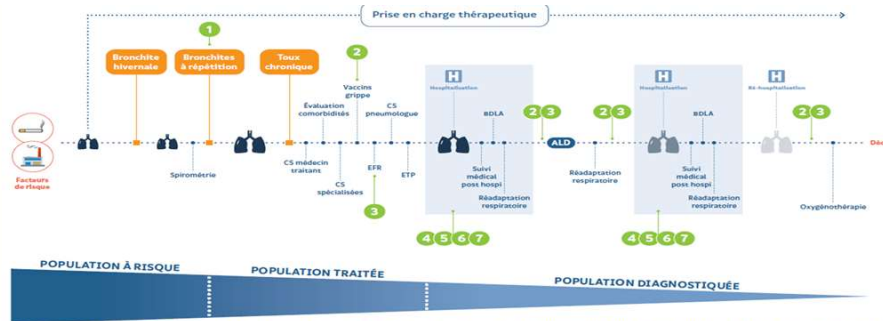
Prise en charge thérapeutique

1

Bronchite hivernale

Bronchites à répétition

Toux chronique

2

Vaccins grippe

Évaluation comorbidités

CS pneumologue

H

Hospitalisation

BDLA

2 3

ALD

2 3

H

Hospitalisation

BDLA

H

Ré-hospitalisation

2 3

Déc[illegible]

Facteurs de risque

Spirométrie

CS médecin traitant

CS spécialisées

EFR

ETP

Suivi médical post hospi

Réadaptation respiratoire

Réadaptation respiratoire

Suivi médical post hospi

Réadaptation respiratoire

Oxygénothérapie

3

4 5 6 7

4 5 6 7

POPULATION À RISQUE

POPULATION TRAITÉE

POPULATION DIAGNOSTIQUÉE